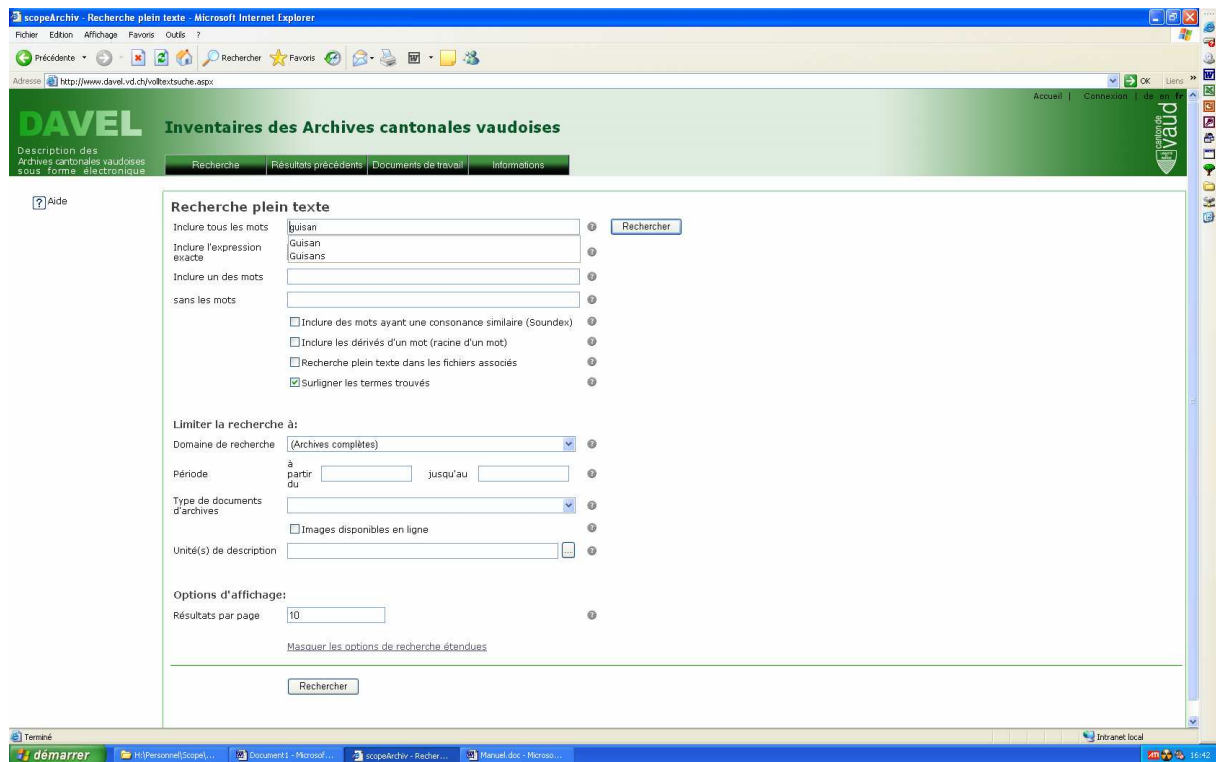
scopeArchiv - Recherche plein texte - Microsoft Internet Explorer

Fichier Edition Affichage Favoris Outils ?

Précédente Rechercher Favoris

Adresse http://www.davel.vd.ch/volltextsuche.aspx

OK Liens

Accueil | Connexion | de en fr

DAVEL

Description des Archives cantonales vaudoises sous forme électronique

Inventaires des Archives cantonales vaudoises

canton de vaud

Recherche | Résultats précédents | Documents de travail | Informations

Aide

Recherche plein texte

Inclure tous les mots guisan

Rechercher

Inclure l'expression exacte Guisan Guisans

Inclure un des mots

sans les mots

Inclure des mots ayant une consonance similaire (Soundex)

Inclure les dérivés d'un mot (racine d'un mot)

Recherche plein texte dans les fichiers associés

Surligner les termes trouvés

Limiter la recherche à:

Domaine de recherche (Archives complètes)

Période à partir du jusqu'au

Type de documents d'archives

Images disponibles en ligne

Unité(s) de description

Options d'affichage:

Résultats par page 10

Masquer les options de recherche étendues

Rechercher

Terminé

Intranet local

démarrer H:\Personnel\Scope\... Document1 - Microsof... scopeArchiv - Recher... Manuel.doc - Microso... 16:42